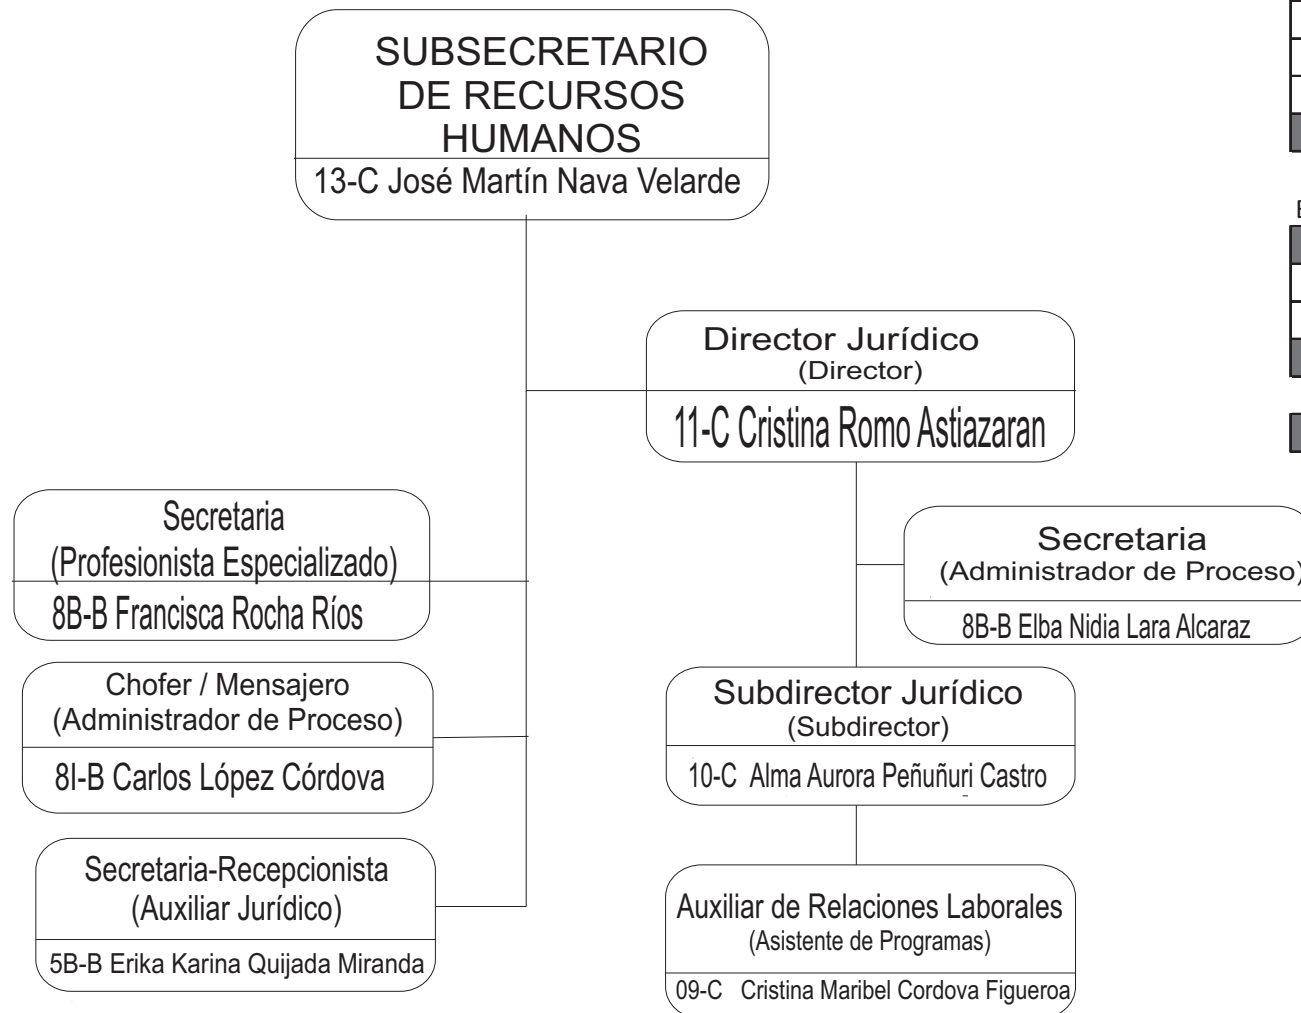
SUBSECRETARIO DE RECURSOS HUMANOS
13-C José Martín Nava Velarde

Director Jurídico
(Director)
11-C Cristina Romo Astiazaran

Secretaria
(Profesionista Especializado)
8B-B Francisca Rocha Ríos

Secretaria
(Administrador de Proceso)
8B-B Elba Nidia Lara Alcaraz

Chofer / Mensajero
(Administrador de Proceso)
8I-B Carlos López Córdova

Subdirector Jurídico
(Subdirector)
10-C Alma Aurora Peñuñuri Castro

Secretaria-Recepcionista
(Auxiliar Jurídico)
5B-B Erika Karina Quijada Miranda

Auxiliar de Relaciones Laborales
(Asistente de Programas)
09-C Cristina Maribel Cordova Figueroa

E